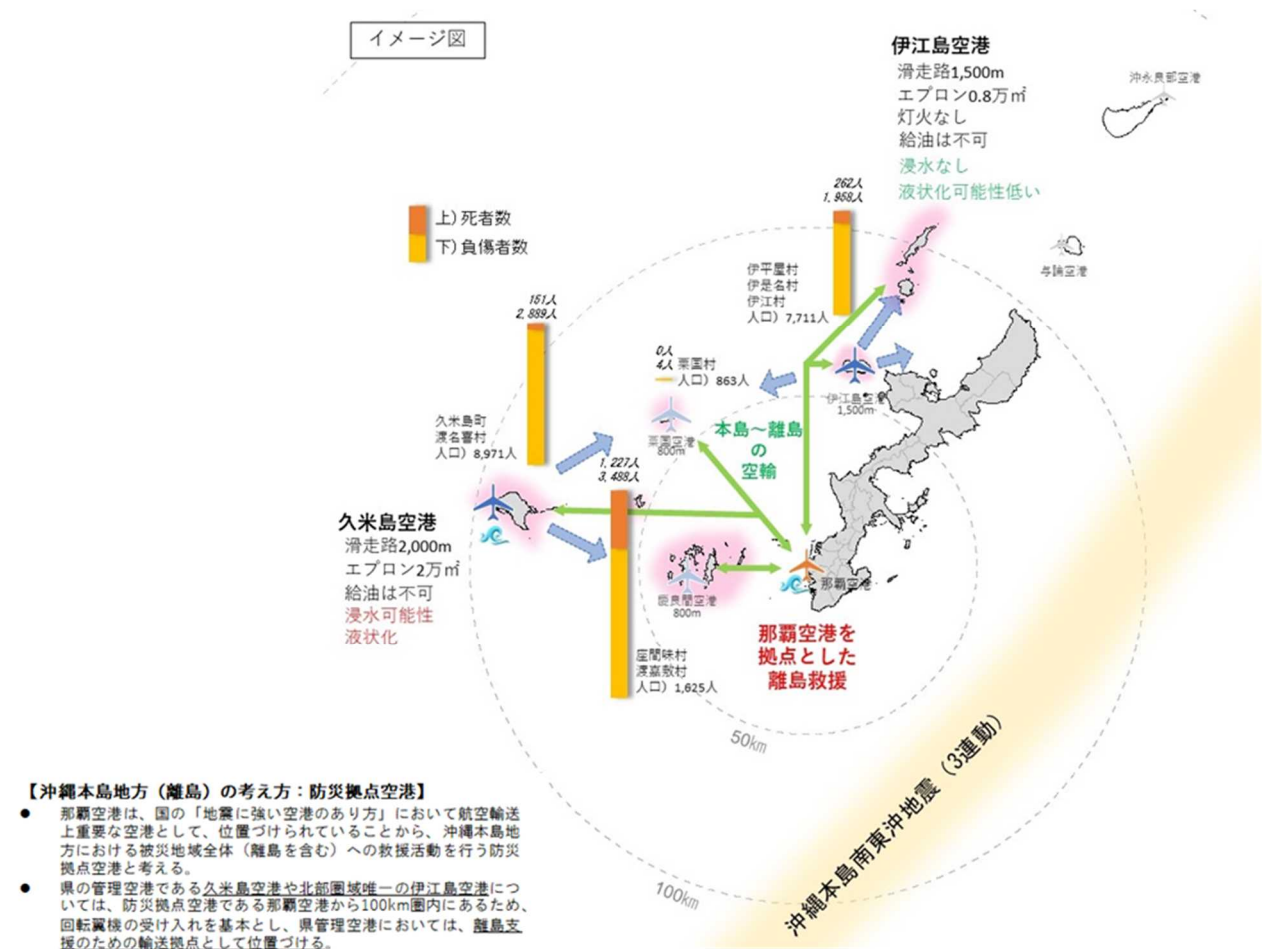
イメージ図

伊江島空港
滑走路1,500m
エプロン0.8万㎡
灯火なし
給油は不可
浸水なし
液状化可能性低い

沖永良部空港

与論空港

上）死者数
下）負傷者数

262人
1,958人

伊平屋村
伊是名村
伊江村
人口）7,711人

151人
2,889人

0人
4人 粟国村
人口）863人

伊江島空港
1,500m

久米島町
渡名喜村
人口）8,971人

粟国空港
800m

本島～離島
の
空輸

1,227人
3,488人

久米島空港
滑走路2,000m
エプロン2万㎡
給油は不可
浸水可能性
液状化

慶良間空港
800m

那覇空港

那覇空港を
拠点とした
離島救援

座間味村
渡嘉敷村
人口）1,625人

50km

100km

沖縄本島南東沖地震（3連動）

【沖縄本島地方（離島）の考え方：防災拠点空港】
● 那覇空港は、国の「地震に強い空港のあり方」において航空輸送上重要な空港として、位置づけられていることから、沖縄本島地方における被災地域全体（離島を含む）への救援活動を行う防災拠点空港と考える。
● 県の管理空港である久米島空港や北部圏域唯一の伊江島空港については、防災拠点空港である那覇空港から100km圏内にあるため、回転翼機の受け入れを基本とし、県管理空港においては、離島支援のための輸送拠点として位置づける。